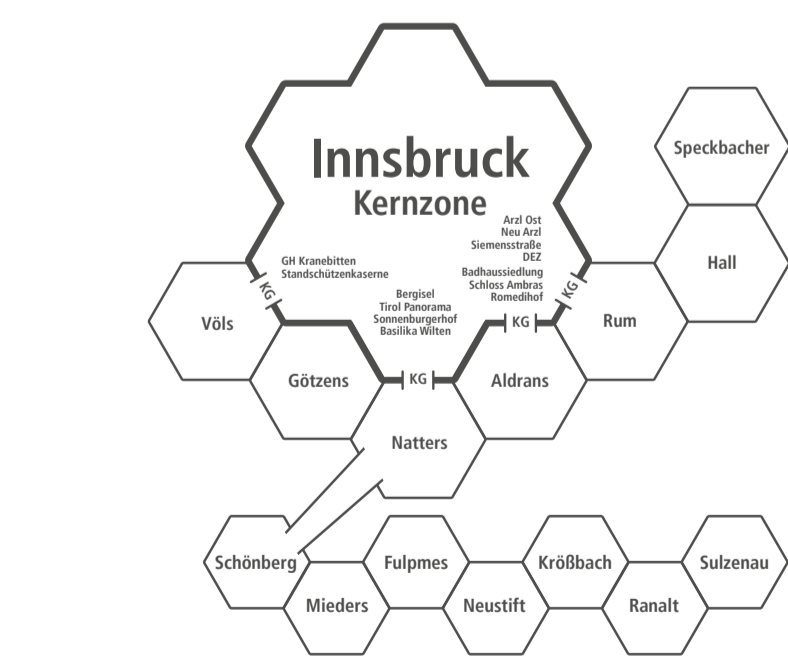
Innsbruck
Kernzone

GH Kranebitten
Standschützenkaserne

Bergisel
Tirol Panorama
Sonnenburgerhof
Basilika Wilten

Arzl Ost
Neu Arzl
Siemensstraße
DEZ
Badhaussiedlung
Schloss Ambras
Romedihof

Speckbacher

Hall

KG

KG

KG

KG

Völs

Rum

Götzens

Aldrans

Natters

Schönberg

Fulpmes

Krößbach

Sulzenau

Mieders

Neustift

Ranalt